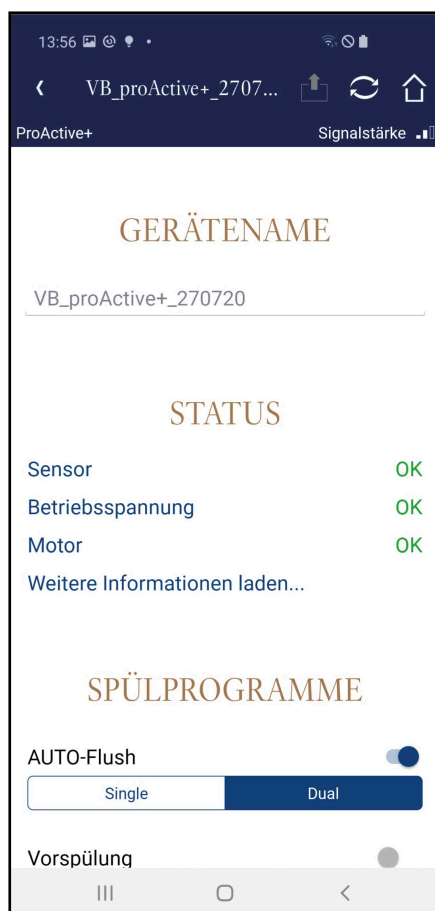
13:56

VB_proActive+_2707...

ProActive+

Signalstärke

GERÄTENAME

VB_proActive+_270720

STATUS

Sensor OK

Betriebsspannung OK

Motor OK

Weitere Informationen laden...

SPÜLPROGRAMME

AUTO-Flush

Single Dual

Vorspülung